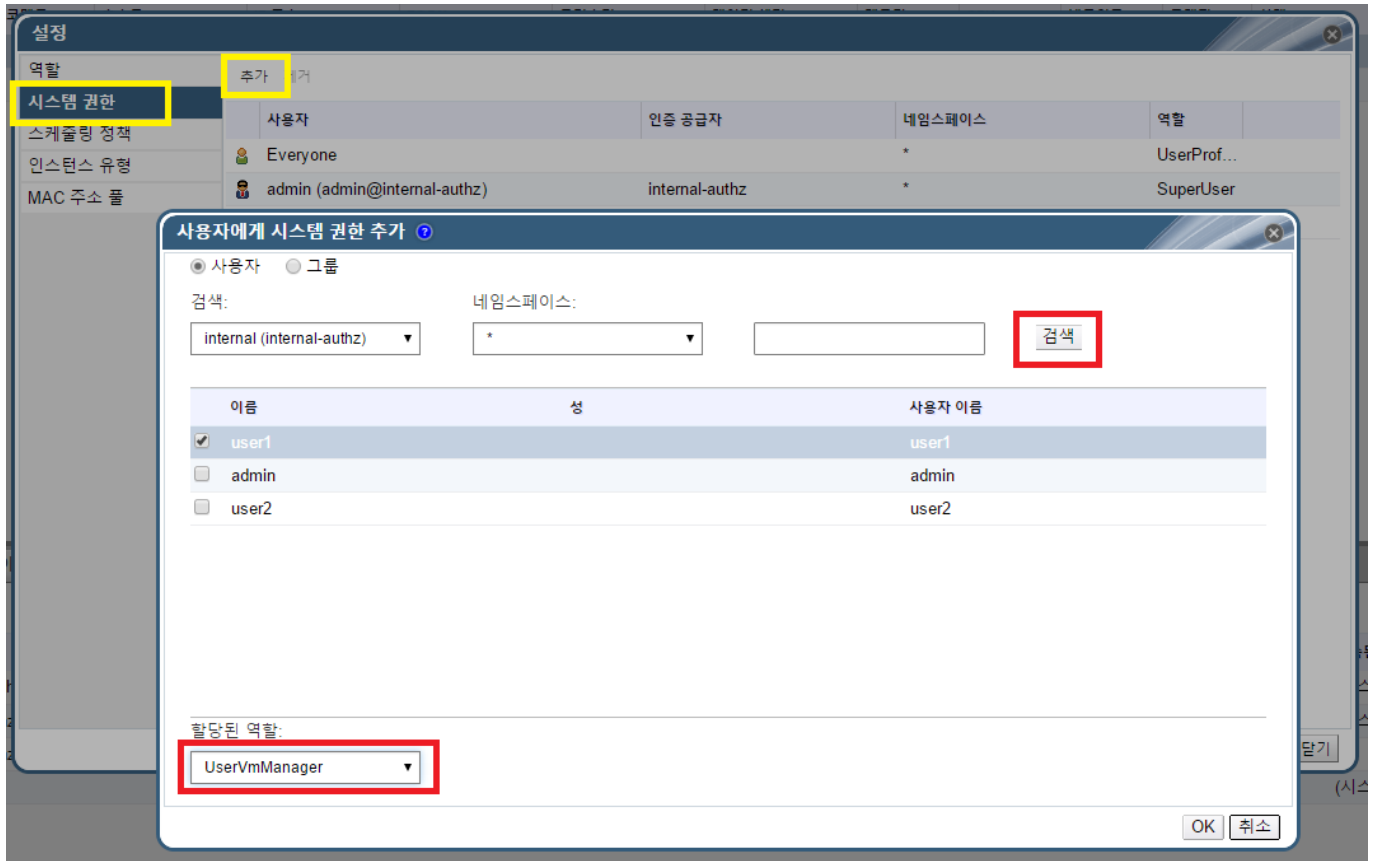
설정

역할
시스템 권한
스케줄링 정책
인스턴스 유형
MAC 주소 풀

추가 제거

| 사용자 | 인증 공급자 | 네임스페이스 | 역할 |
|---|---|---|---|
| Everyone | | * | UserProf... |
| admin (admin@internal-authz) | internal-authz | * | SuperUser |

사용자에게 시스템 권한 추가

사용자 그룹

검색:
internal (internal-authz)

네임스페이스:
*

검색

| 이름 | 성 | 사용자 이름 |
|---|---|---|
| user1 | | user1 |
| admin | | admin |
| user2 | | user2 |

할당된 역할:
UserVmManager

OK 취소

닫기